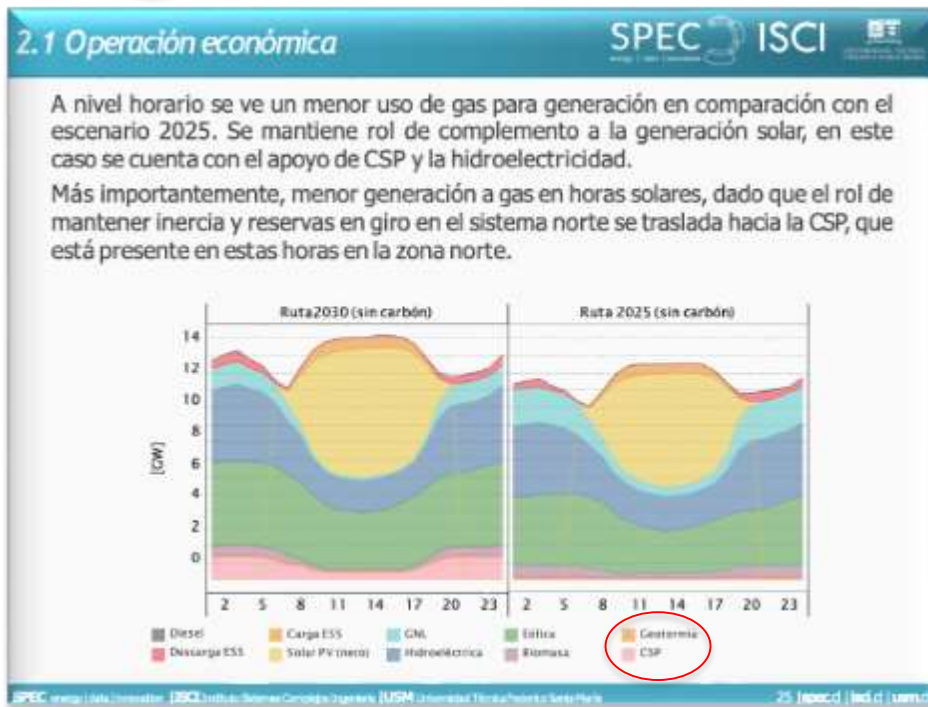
2.1 Operación económica

SPEC ISCI

A nivel horario se ve un menor uso de gas para generación en comparación con el escenario 2025. Se mantiene rol de complemento a la generación solar, en este caso se cuenta con el apoyo de CSP y la hidroelectricidad.

Más importantemente, menor generación a gas en horas solares, dado que el rol de mantener inercia y reservas en giro en el sistema norte se traslada hacia la CSP, que está presente en estas horas en la zona norte.

Ruta2030 (sin carbón)

Ruta 2025 (sin carbón)

[GW]

14
12
10
8
6
4
2
0

2 5 8 11 14 17 20 23
2 5 8 11 14 17 20 23

Diesel
Descarga ESS
Carga ESS
Solar PV (neto)
GNL
Hidroeléctrica
Eólica
Biomasa
Geotermia
CSP

SPEC energy | data | innovation ISCI Instituto Sistemas Complejos Ingeniería USM Universidad Técnica Federico Santa María

25 | spec.cl | isci.cl | usm.cl